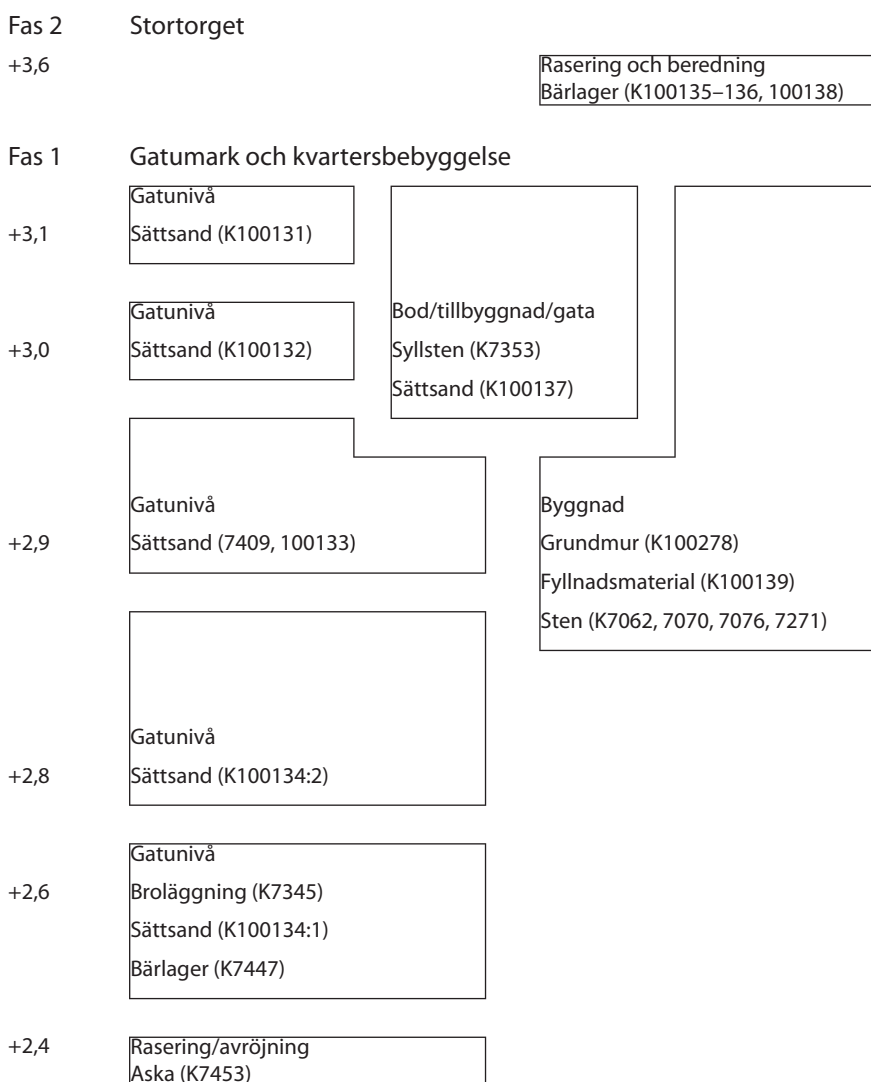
Fas 2 Stortorget

+3,6

Rasering och beredning
Bärlager (K100135–136, 100138)

Fas 1 Gatumark och kvartersbebyggelse

Gatunivå
+3,1 Sättsand (K100131)

Gatunivå
+3,0 Sättsand (K100132)

Bod/tillbyggnad/gata
Syllsten (K7353)
Sättsand (K100137)

Gatunivå
+2,9 Sättsand (7409, 100133)

Byggnad
Grundmur (K100278)
Fyllnadsmaterial (K100139)
Sten (K7062, 7070, 7076, 7271)

Gatunivå
+2,8 Sättsand (K100134:2)

Gatunivå
+2,6 Broläggning (K7345)
Sättsand (K100134:1)
Bärlager (K7447)

+2,4 Rasering/avröjning
Aska (K7453)